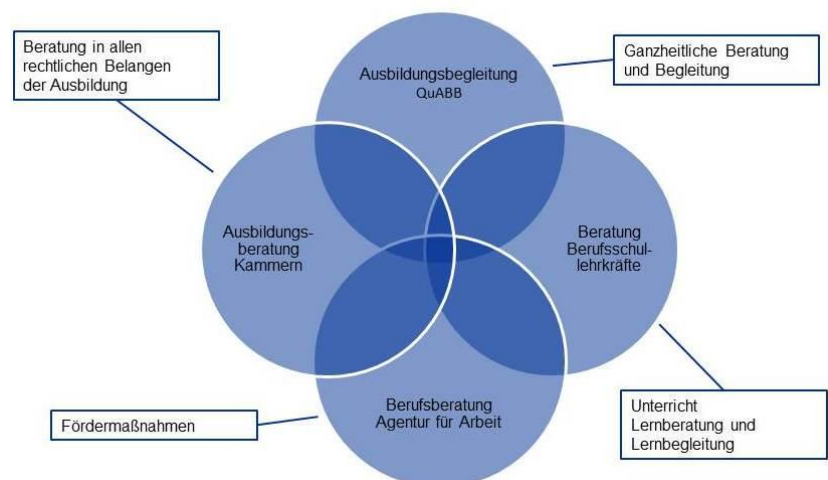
Beratung in allen rechtlichen Belangen der Ausbildung

Ausbildungsbegleitung
QuABB

Ganzheitliche Beratung und Begleitung

Ausbildungs-
beratung
Kammern

Beratung
Berufsschul-
lehrkräfte

Berufsberatung
Agentur für Arbeit

Fördermaßnahmen

Unterricht
Lernberatung und Lernbegleitung